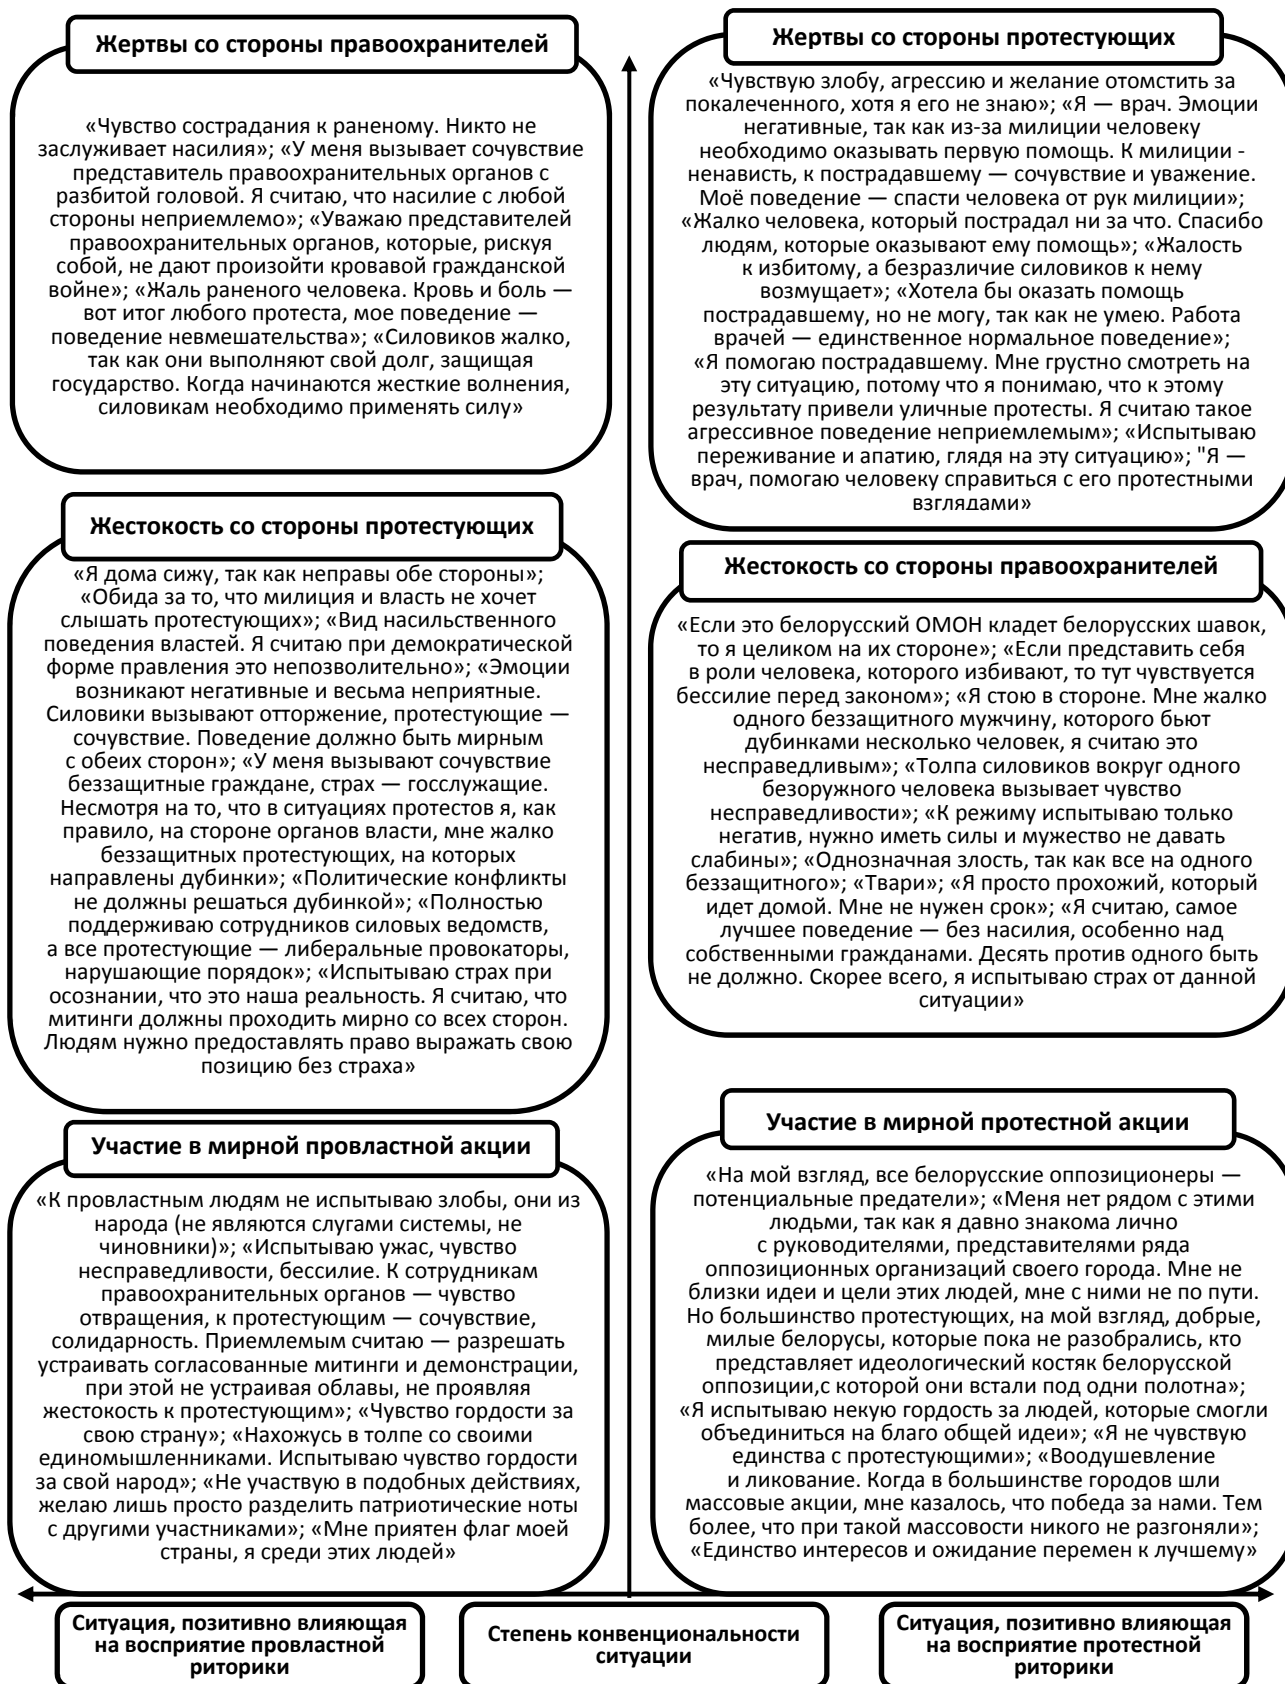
Жертвы со стороны правоохранителей

«Чувство сострадания к раненому. Никто не заслуживает насилия»; «У меня вызывает сочувствие представитель правоохранительных органов с разбитой головой. Я считаю, что насилие с любой стороны неприемлемо»; «Уважаю представителей правоохранительных органов, которые, рискуя собой, не дают произойти кровавой гражданской войне»; «Жаль раненого человека. Кровь и боль — вот итог любого протеста, мое поведение — поведение невмешательства»; «Силовиков жалко, так как они выполняют свой долг, защищая государство. Когда начинаются жесткие волнения, силовикам необходимо применять силу»

Жертвы со стороны протестующих

«Чувствую злобу, агрессию и желание отомстить за покалеченного, хотя я его не знаю»; «Я — врач. Эмоции негативные, так как из-за милиции человеку необходимо оказывать первую помощь. К милиции - ненависть, к пострадавшему — сочувствие и уважение. Моё поведение — спасти человека от рук милиции»; «Жалко человека, который пострадал ни за что. Спасибо людям, которые оказывают ему помощь»; «Жалость к избитому, а безразличие силовиков к нему возмущает»; «Хотела бы оказать помощь пострадавшему, но не могу, так как не умею. Работа врачей — единственное нормальное поведение»; «Я помогаю пострадавшему. Мне грустно смотреть на эту ситуацию, потому что я понимаю, что к этому результату привели уличные протесты. Я считаю такое агрессивное поведение неприемлемым»; «Испытываю переживание и апатию, глядя на эту ситуацию»; "Я — врач, помогаю человеку справиться с его протестными взглядами»

Жестокость со стороны протестующих

«Я дома сижу, так как неправы обе стороны»; «Обида за то, что милиция и власть не хочет слышать протестующих»; «Вид насильственного поведения властей. Я считаю при демократической форме правления это непозволительно»; «Эмоции возникают негативные и весьма неприятные. Силовики вызывают отторжение, протестующие — сочувствие. Поведение должно быть мирным с обеих сторон»; «У меня вызывают сочувствие беззащитные граждане, страх — госслужащие. Несмотря на то, что в ситуациях протестов я, как правило, на стороне органов власти, мне жалко беззащитных протестующих, на которых направлены дубинки»; «Политические конфликты не должны решаться дубинкой»; «Полностью поддерживаю сотрудников силовых ведомств, а все протестующие — либеральные провокаторы, нарушающие порядок»; «Испытываю страх при осознании, что это наша реальность. Я считаю, что митинги должны проходить мирно со всех сторон. Людям нужно предоставлять право выражать свою позицию без страха»

Жестокость со стороны правоохранителей

«Если это белорусский ОМОН кладет белорусских шавок, то я целиком на их стороне»; «Если представить себя в роли человека, которого избивают, то тут чувствуется бессилие перед законом»; «Я стою в стороне. Мне жалко одного беззащитного мужчину, которого бьют дубинками несколько человек, я считаю это несправедливым»; «Толпа силовиков вокруг одного безоружного человека вызывает чувство несправедливости»; «К режиму испытываю только негатив, нужно иметь силы и мужество не давать слабины»; «Однозначная злость, так как все на одного беззащитного»; «Твари»; «Я просто прохожий, который идет домой. Мне не нужен срок»; «Я считаю, самое лучшее поведение — без насилия, особенно над собственными гражданами. Десять против одного быть не должно. Скорее всего, я испытываю страх от данной ситуации»

Участие в мирной провластной акции

«К провластным людям не испытываю злобы, они из народа (не являются слугами системы, не чиновники)»; «Испытываю ужас, чувство несправедливости, бессилие. К сотрудникам правоохранительных органов — чувство отвращения, к протестующим — сочувствие, солидарность. Приемлемым считаю — разрешать устраивать согласованные митинги и демонстрации, при этой не устраивая облавы, не проявляя жестокость к протестующим»; «Чувство гордости за свою страну»; «Нахожусь в толпе со своими единомышленниками. Испытываю чувство гордости за свой народ»; «Не участвую в подобных действиях, желаю лишь просто разделить патриотические ноты с другими участниками»; «Мне приятен флаг моей страны, я среди этих людей»

Участие в мирной протестной акции

«На мой взгляд, все белорусские оппозиционеры — потенциальные предатели»; «Меня нет рядом с этими людьми, так как я давно знакома лично с руководителями, представителями ряда оппозиционных организаций своего города. Мне не близки идеи и цели этих людей, мне с ними не по пути. Но большинство протестующих, на мой взгляд, добрые, милые белорусы, которые пока не разобрались, кто представляет идеологический костяк белорусской оппозиции,с которой они встали под одни полотна»; «Я испытываю некую гордость за людей, которые смогли объединиться на благо общей идеи»; «Я не чувствую единства с протестующими»; «Воодушевление и ликование. Когда в большинстве городов шли массовые акции, мне казалось, что победа за нами. Тем более, что при такой массовости никого не разгоняли»; «Единство интересов и ожидание перемен к лучшему»

Ситуация, позитивно влияющая на восприятие провластной риторики

Степень конвенциональности ситуации

Ситуация, позитивно влияющая на восприятие протестной риторики